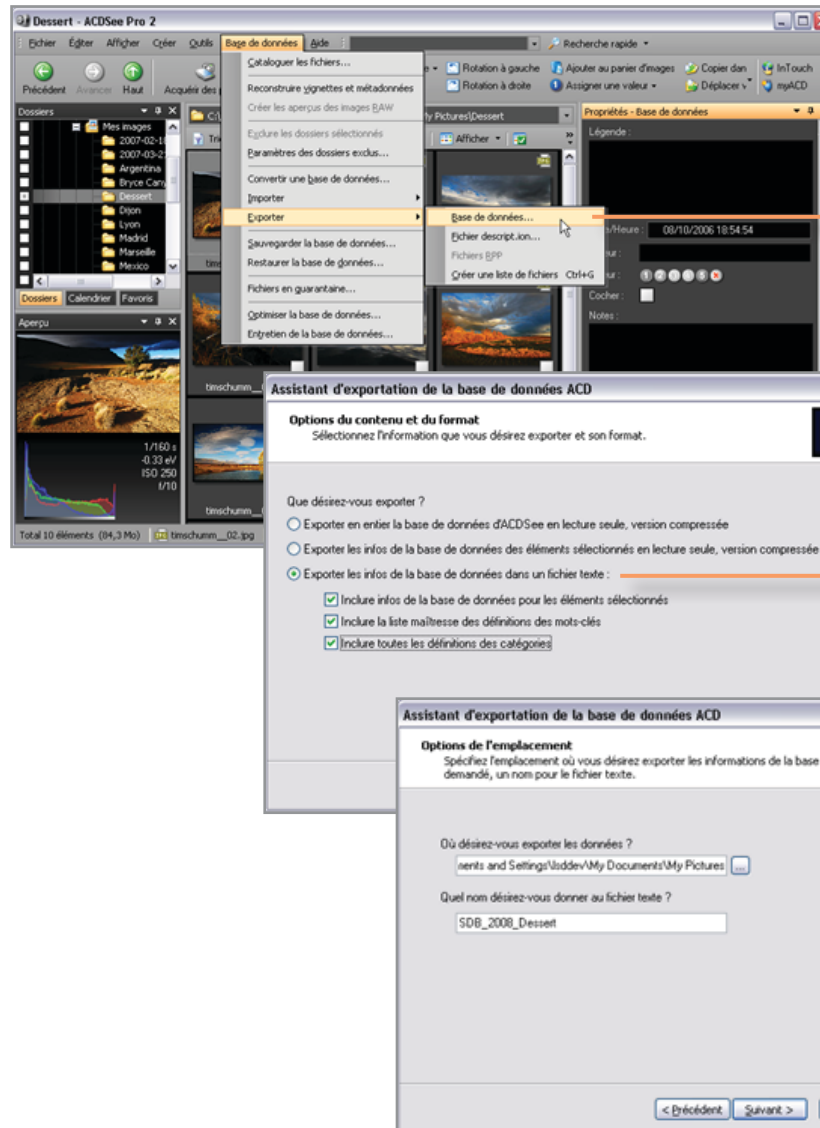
Dessert - ACDSee Pro 2

Fichier Éditer Afficher Créer Outils Base de données Aide

Recherche rapide

Précédent Avancer Haut Acquérir des p

Rotation à gauche Rotation à droite Ajouter au panier d'images Assigner une valeur Copier dan Déplacer v InTouch myACD

Dossiers

Mes images
2007-02-1
2007-03-2
Argentina
Bryce Cany
Dessert
Dijon
Lyon
Madrid
Marseille
Mexico

Dossiers Calendrier Favoris

Aperçu

1/160 s
-0.33 eV
ISO 250
f/10

Total 10 éléments (84,3 Mo) timschumm__02.jpg

Cataloguer les fichiers...
Reconstruire vignettes et métadonnées
Créer les aperçus des images RAW
Exclure les dossiers sélectionnés
Paramètres des dossiers exclus...
Convertir une base de données...
Importer
Exporter
Sauvegarder la base de données...
Restaurer la base de données...
Fichiers en quarantaine...
Optimiser la base de données...
Entretien de la base de données...

Base de données...
Fichier descript.ion...
Fichiers BPP
Créer une liste de fichiers Ctrl+G

y Pictures\Dessert
Afficher
tim
timschumm_
timschumm_

Propriétés - Base de données
Légende :
/Heure : 08/10/2006 18:54:54
eur :
ur :
Cocher :
Notes :

Assistant d'exportation de la base de données ACD

Options du contenu et du format
Sélectionnez l'information que vous désirez exporter et son format.

Que désirez-vous exporter ?
Exporter en entier la base de données d'ACDSee en lecture seule, version compressée
Exporter les infos de la base de données des éléments sélectionnés en lecture seule, version compressée
Exporter les infos de la base de données dans un fichier texte :
Inclure infos de la base de données pour les éléments sélectionnés
Inclure la liste maîtresse des définitions des mots-clés
Inclure toutes les définitions des catégories

Assistant d'exportation de la base de données ACD

Options de l'emplacement
Spécifiez l'emplacement où vous désirez exporter les informations de la base demandé, un nom pour le fichier texte.

Où désirez-vous exporter les données ?
nents and Settings\lsddev\My Documents\My Pictures ...

Quel nom désirez-vous donner au fichier texte ?
SDB_2008_Dessert

< Précédent Suivant >